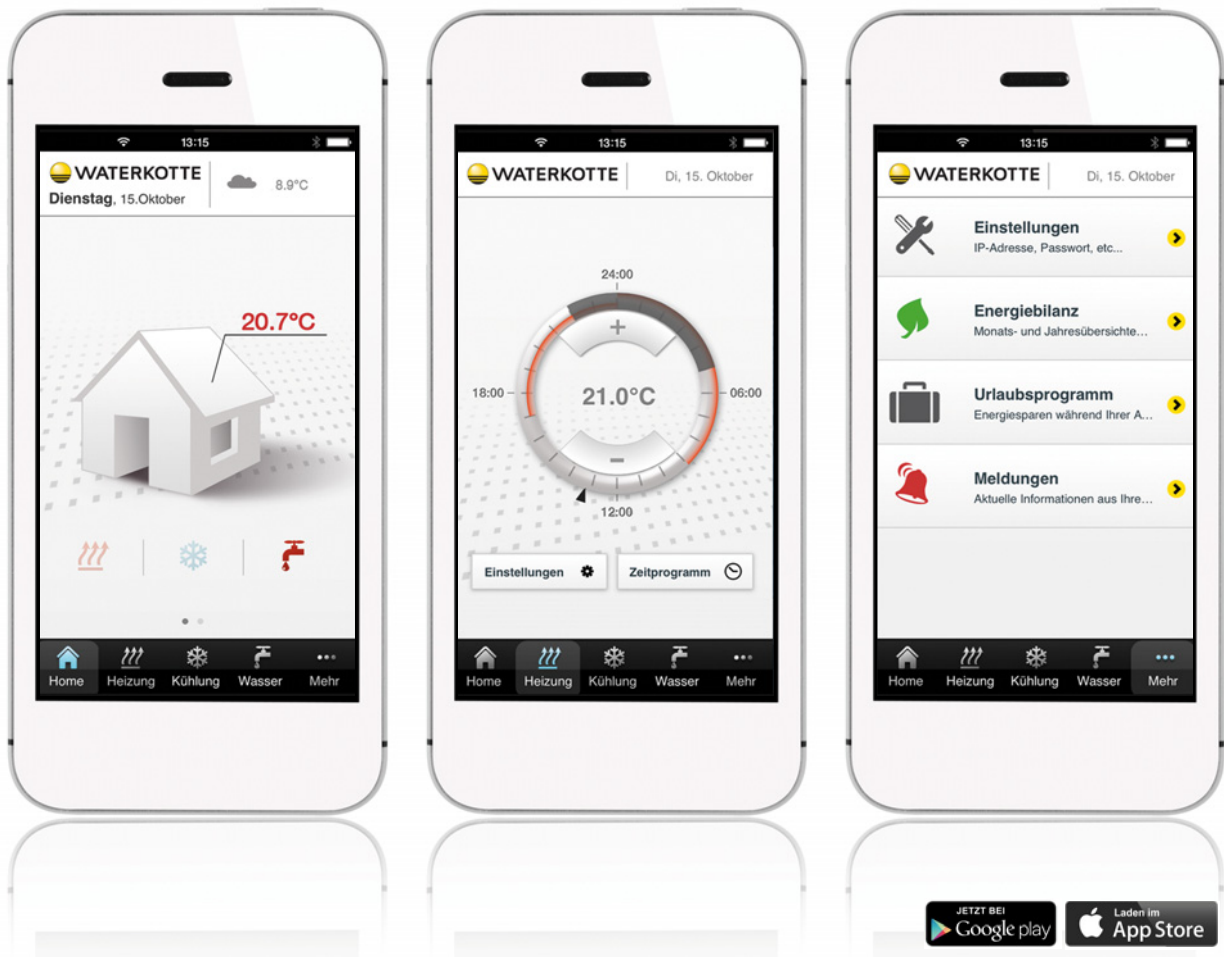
13:15

WATERKOTTE
Dienstag, 15.Oktober
8.9°C

20.7°C

Home Heizung Kühlung Wasser Mehr

13:15

WATERKOTTE
Di, 15. Oktober

24:00
18:00
06:00
12:00
+
21.0°C
–

Einstellungen
Zeitprogramm

Home Heizung Kühlung Wasser Mehr

13:15

WATERKOTTE
Di, 15. Oktober

Einstellungen
IP-Adresse, Passwort, etc...

Energiebilanz
Monats- und Jahresübersichte...

Urlaubsprogramm
Energiesparen während Ihrer A...

Meldungen
Aktuelle Informationen aus Ihre...

Home Heizung Kühlung Wasser Mehr

JETZT BEI Google play
Laden im App Store